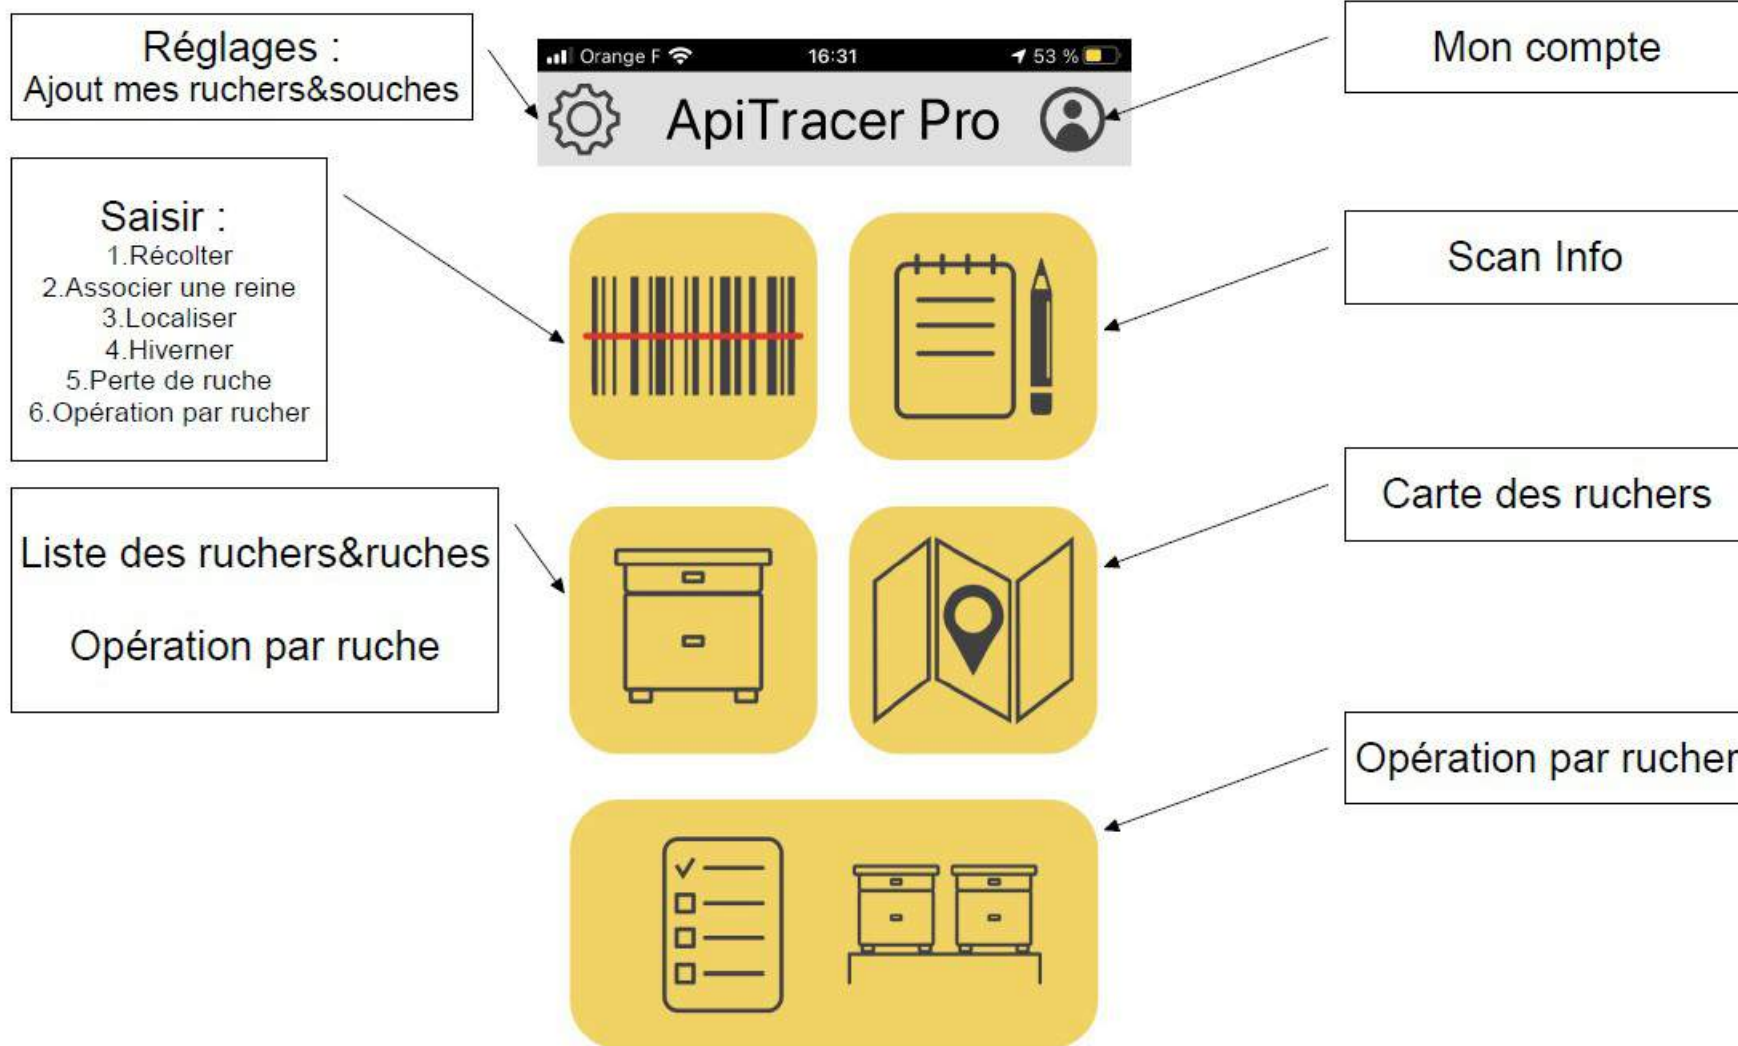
Réglages :
Ajout mes ruchers&souches

Orange F 16:31 53 %

ApiTracer Pro

Mon compte

Saisir :
1.Récolter
2.Associer une reine
3.Localiser
4.Hiverner
5.Perte de ruche
6.Opération par rucher

Scan Info

Liste des ruchers&ruches

Opération par ruche

Carte des ruchers

Opération par rucher